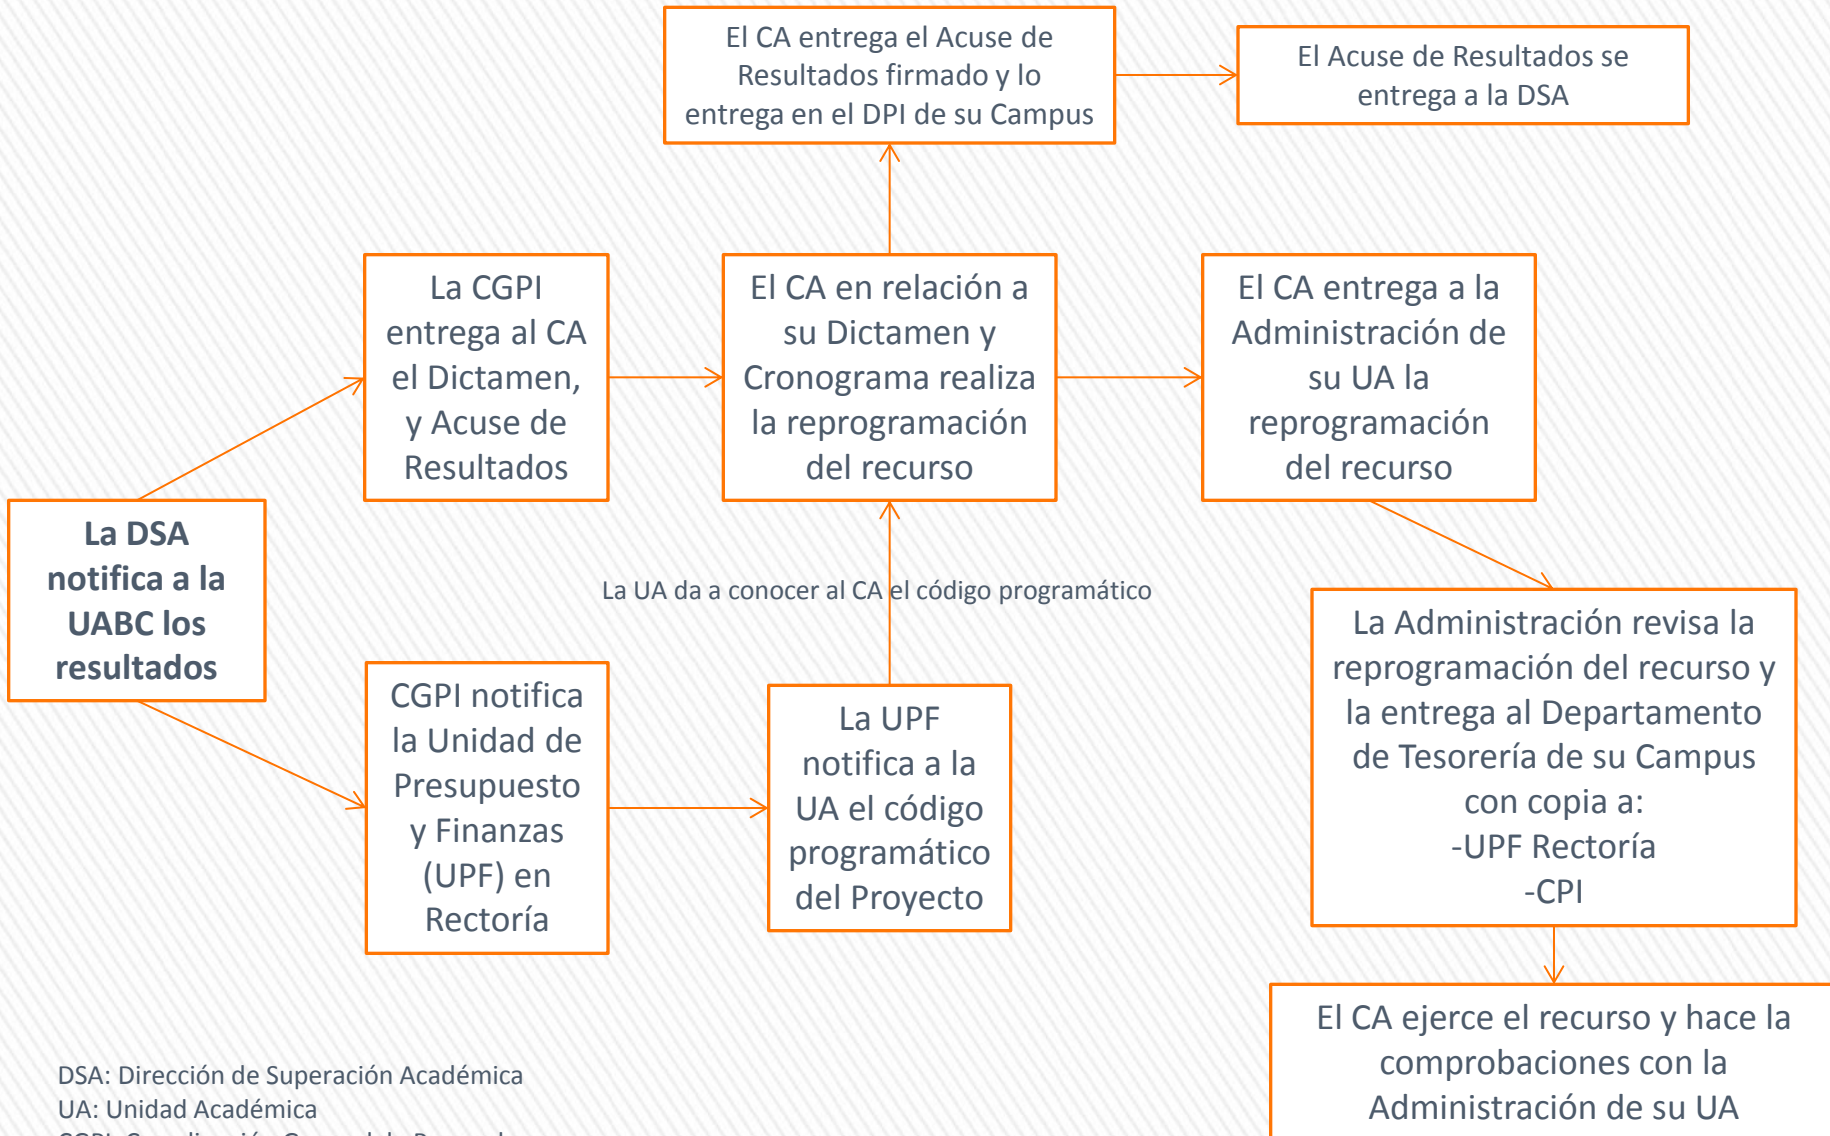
El CA entrega el Acuse de Resultados firmado y lo entrega en el DPI de su Campus

El Acuse de Resultados se entrega a la DSA

La CGPI entrega al CA el Dictamen, y Acuse de Resultados

El CA en relación a su Dictamen y Cronograma realiza la reprogramación del recurso

El CA entrega a la Administración de su UA la reprogramación del recurso

La DSA notifica a la UABC los resultados

La UA da a conocer al CA el código programático

La Administración revisa la reprogramación del recurso y la entrega al Departamento de Tesorería de su Campus con copia a:
-UPF Rectoría
-CPI

CGPI notifica la Unidad de Presupuesto y Finanzas (UPF) en Rectoría

La UPF notifica a la UA el código programático del Proyecto

El CA ejerce el recurso y hace la comprobaciones con la Administración de su UA

DSA: Dirección de Superación Académica
UA: Unidad Académica
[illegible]